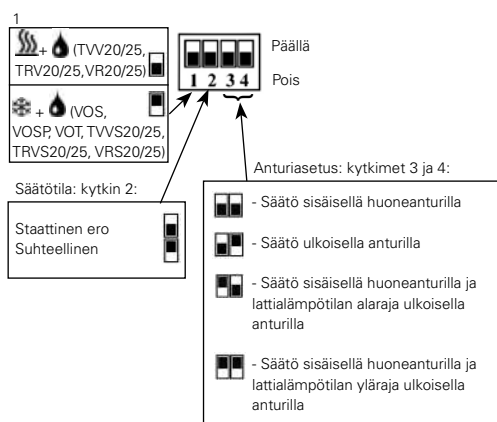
1

+ (TVV20/25, TRV20/25,VR20/25)

+ (VOS, VOSP, VOT, TVVS20/25, TRVS20/25, VRS20/25)

1 2 3 4

Päällä

Pois

Säätötila: kytkin 2:

Staattinen ero
Suhteellinen

Anturiasetus: kytkimet 3 ja 4:

- Säätö sisäisellä huoneanturilla

- Säätö ulkoisella anturilla

- Säätö sisäisellä huoneanturilla ja lattialämpötilan alaraja ulkoisella anturilla

- Säätö sisäisellä huoneanturilla ja lattialämpötilan yläraja ulkoisella anturilla